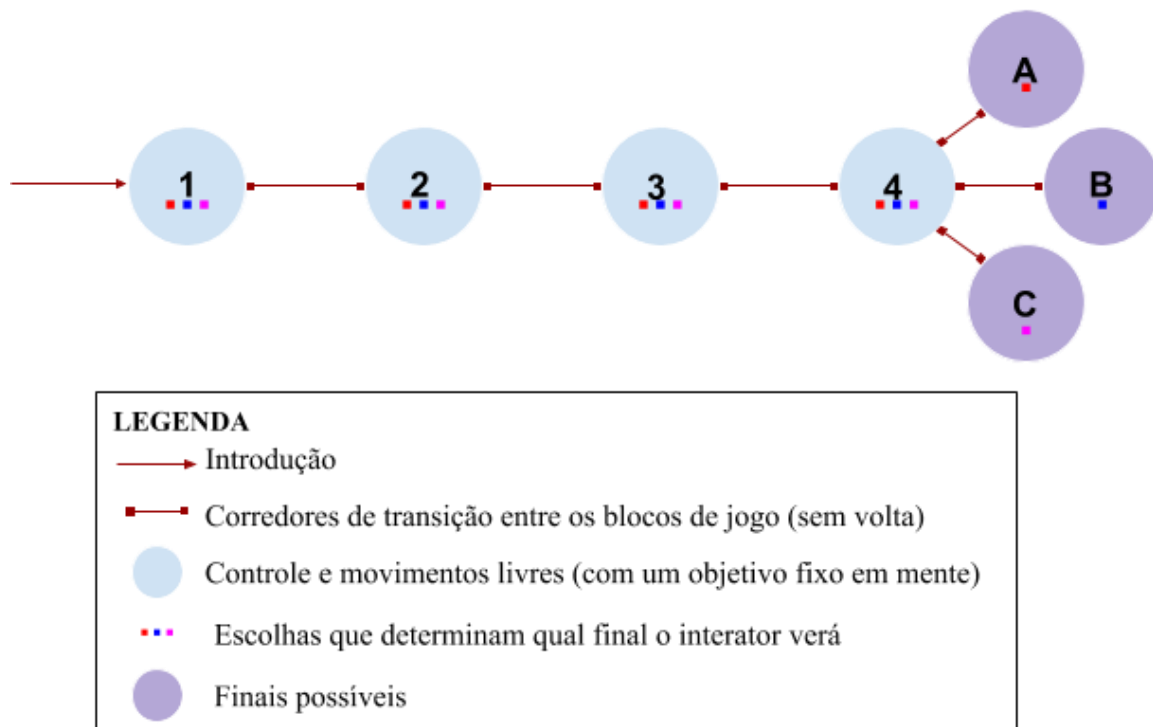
1

2

3

4

A

B

C

LEGENDA

Introdução

Corredores de transição entre os blocos de jogo (sem volta)

Controle e movimentos livres (com um objetivo fixo em mente)

Escolhas que determinam qual final o interator verá

Finais possíveis